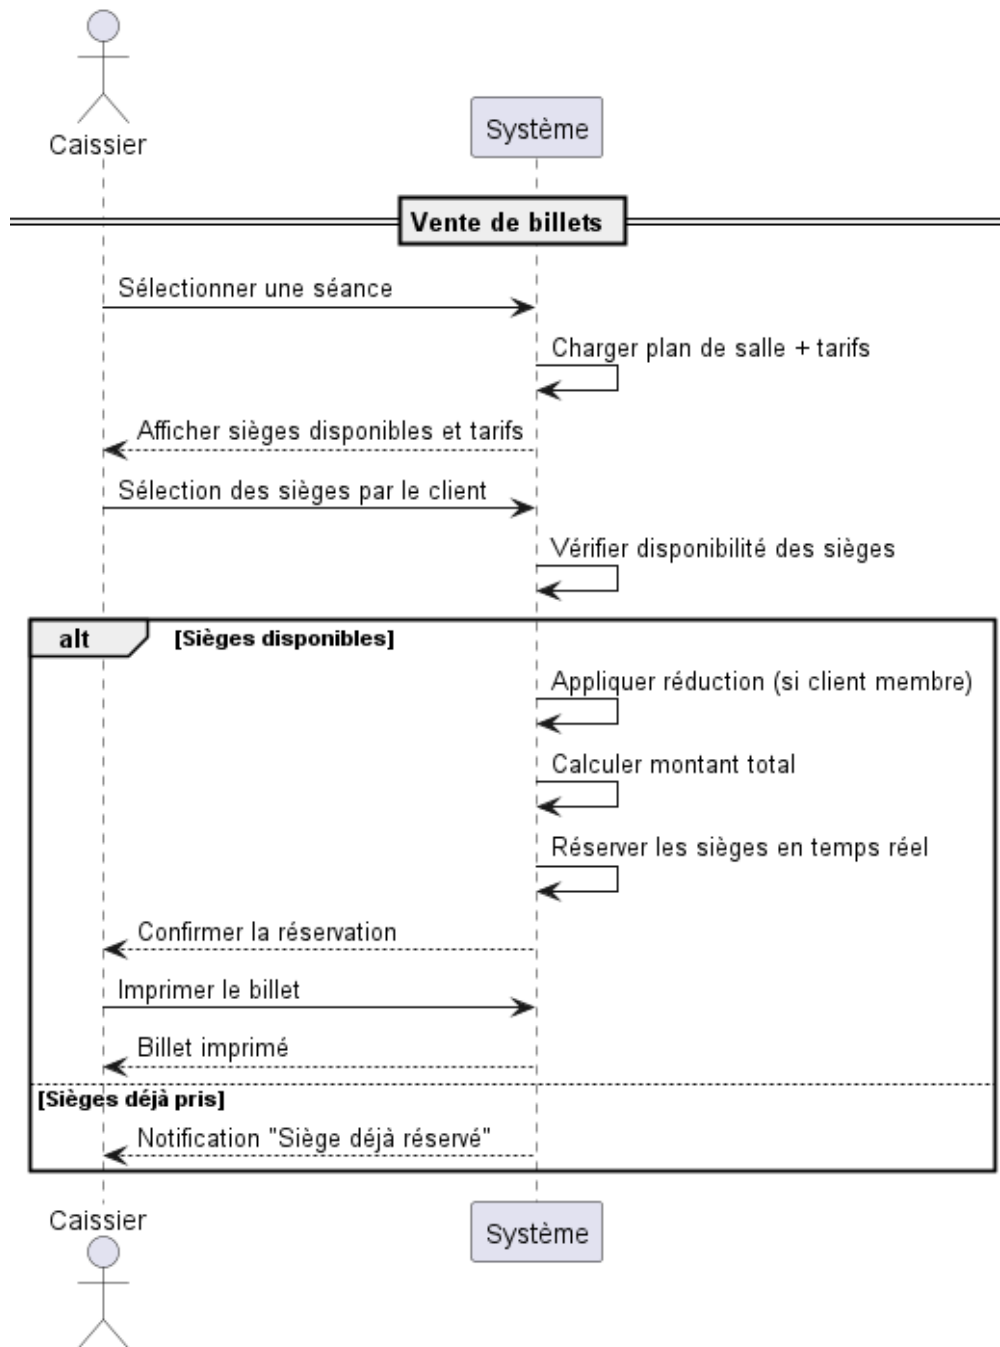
Caissier

Système

Vente de billets

Sélectionner une séance

Charger plan de salle + tarifs

Afficher sièges disponibles et tarifs

Sélection des sièges par le client

Vérifier disponibilité des sièges

alt [Sièges disponibles]

Appliquer réduction (si client membre)

Calculer montant total

Réserver les sièges en temps réel

Confirmer la réservation

Imprimer le billet

Billet imprimé

[Sièges déjà pris]

Notification "Siège déjà réservé"

Caissier

Système